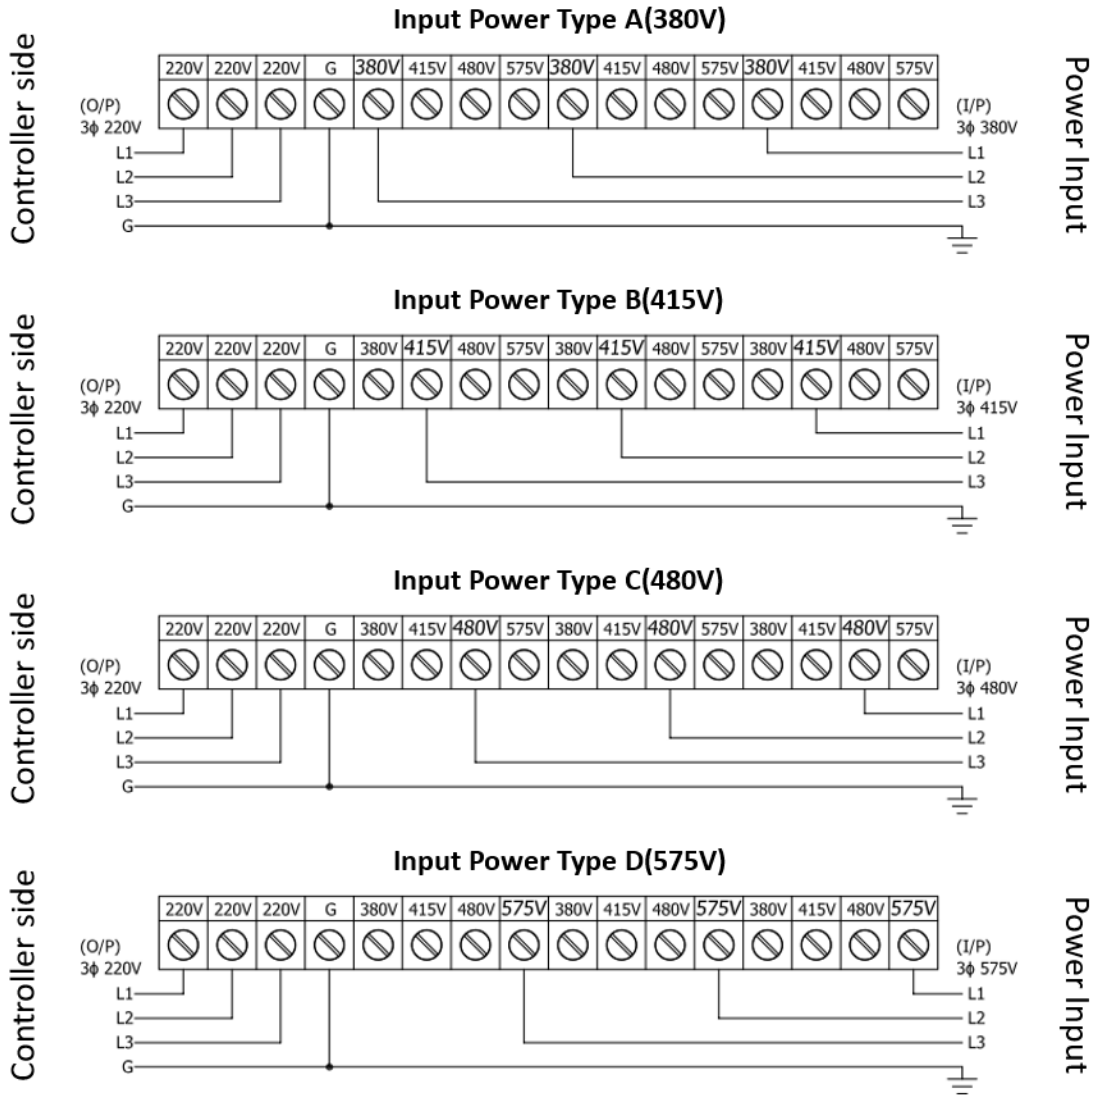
Input Power Type A(380V)

Controller side

| 220V | 220V | 220V | G | 380V | 415V | 480V | 575V | 380V | 415V | 480V | 575V | 380V | 415V | 480V | 575V |
|---|---|---|---|---|---|---|---|---|---|---|---|---|---|---|---|

(O/P)
3ϕ 220V
L1
L2
L3
G

(I/P)
3ϕ 380V
L1
L2
L3

Power Input

Input Power Type B(415V)

Controller side

| 220V | 220V | 220V | G | 380V | 415V | 480V | 575V | 380V | 415V | 480V | 575V | 380V | 415V | 480V | 575V |
|---|---|---|---|---|---|---|---|---|---|---|---|---|---|---|---|

(O/P)
3ϕ 220V
L1
L2
L3
G

(I/P)
3ϕ 415V
L1
L2
L3

Power Input

Input Power Type C(480V)

Controller side

| 220V | 220V | 220V | G | 380V | 415V | 480V | 575V | 380V | 415V | 480V | 575V | 380V | 415V | 480V | 575V |
|---|---|---|---|---|---|---|---|---|---|---|---|---|---|---|---|

(O/P)
3ϕ 220V
L1
L2
L3
G

(I/P)
3ϕ 480V
L1
L2
L3

Power Input

Input Power Type D(575V)

Controller side

| 220V | 220V | 220V | G | 380V | 415V | 480V | 575V | 380V | 415V | 480V | 575V | 380V | 415V | 480V | 575V |
|---|---|---|---|---|---|---|---|---|---|---|---|---|---|---|---|

(O/P)
3ϕ 220V
L1
L2
L3
G

(I/P)
3ϕ 575V
L1
L2
L3

Power Input